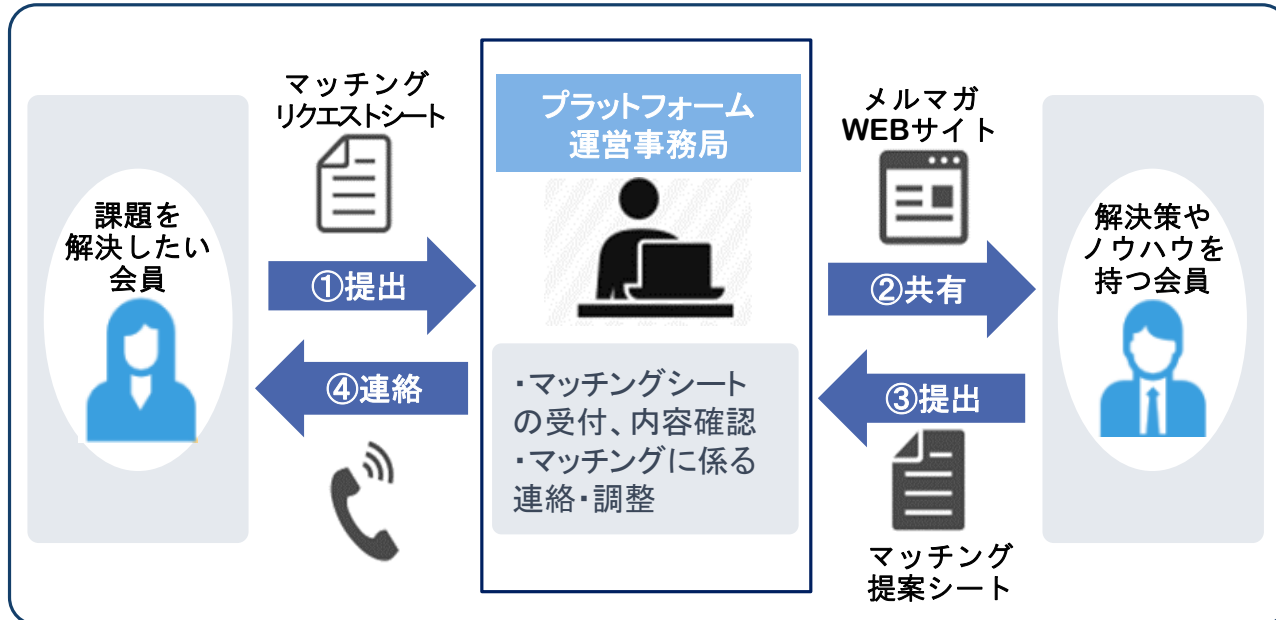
マッチング
リクエストシート

課題を
解決したい
会員

①提出

④連絡

プラットフォーム
運営事務局

・マッチングシートの受付、内容確認
・マッチングに係る連絡・調整

メルマガ
WEBサイト

②共有

③提出

マッチング
提案シート

解決策や
ノウハウを
持つ会員